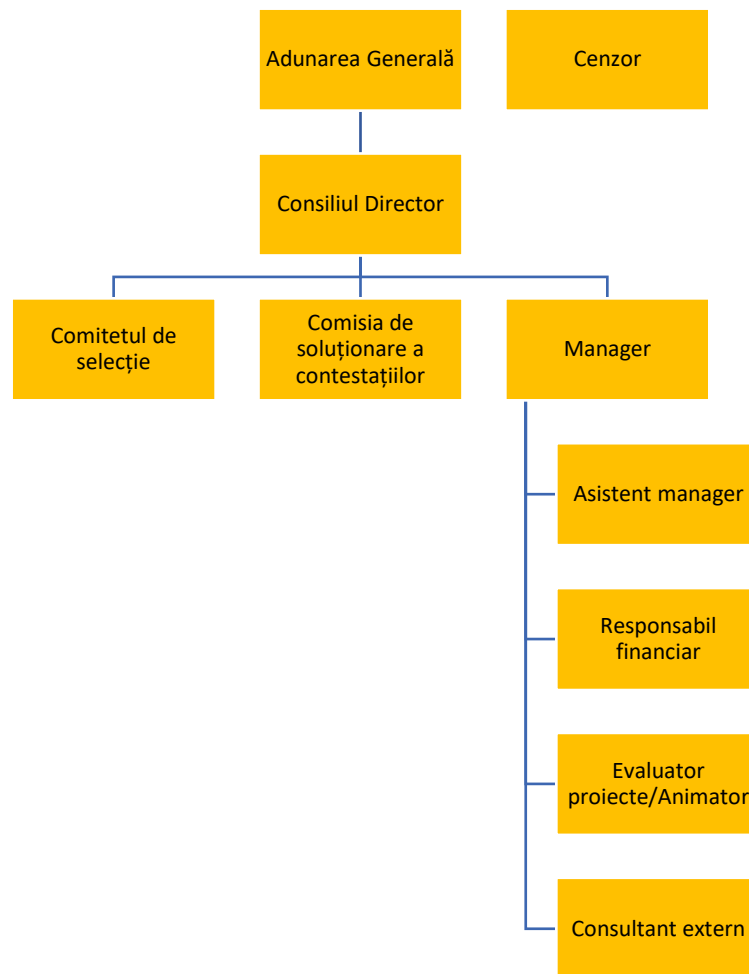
Adunarea Generală

Cenzor

Consiliul Director

Comitetul de selecție

Comisia de soluționare a contestațiilor

Manager

Asistent manager

Responsabil financiar

Evaluator proiecte/Animator

Consultant extern